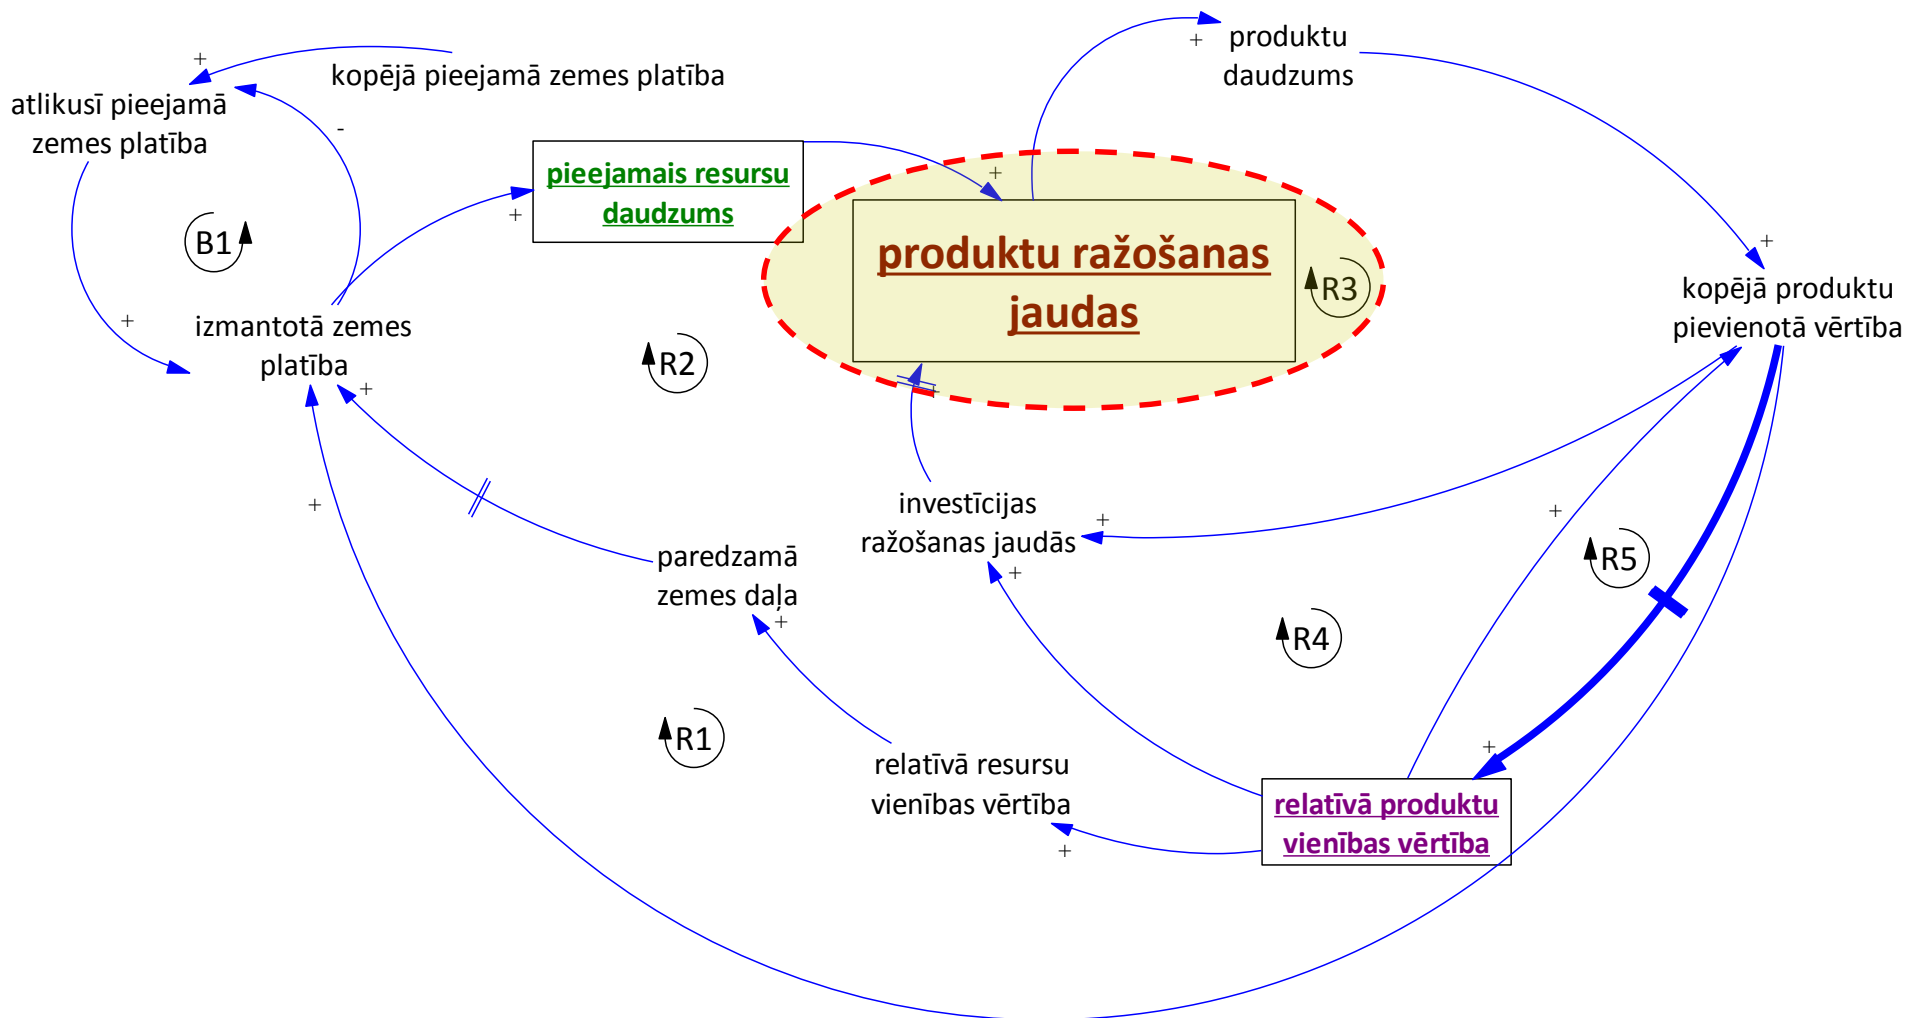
+
kopējā pieejamā zemes platība

atlikusī pieejamā zemes platība

-

B1

+

izmantotā zemes platība

pieejamais resursu daudzums

+

+

produktu ražošanas jaudas

R3

+ produktu daudzums

+

kopējā produktu pievienotā vērtība

R2

+

+

investīcijas ražošanas jaudās

+

+

paredzamā zemes daļa

+

+

R5

R4

R1

relatīvā resursu vienības vērtība

+

relatīvā produktu vienības vērtība

+